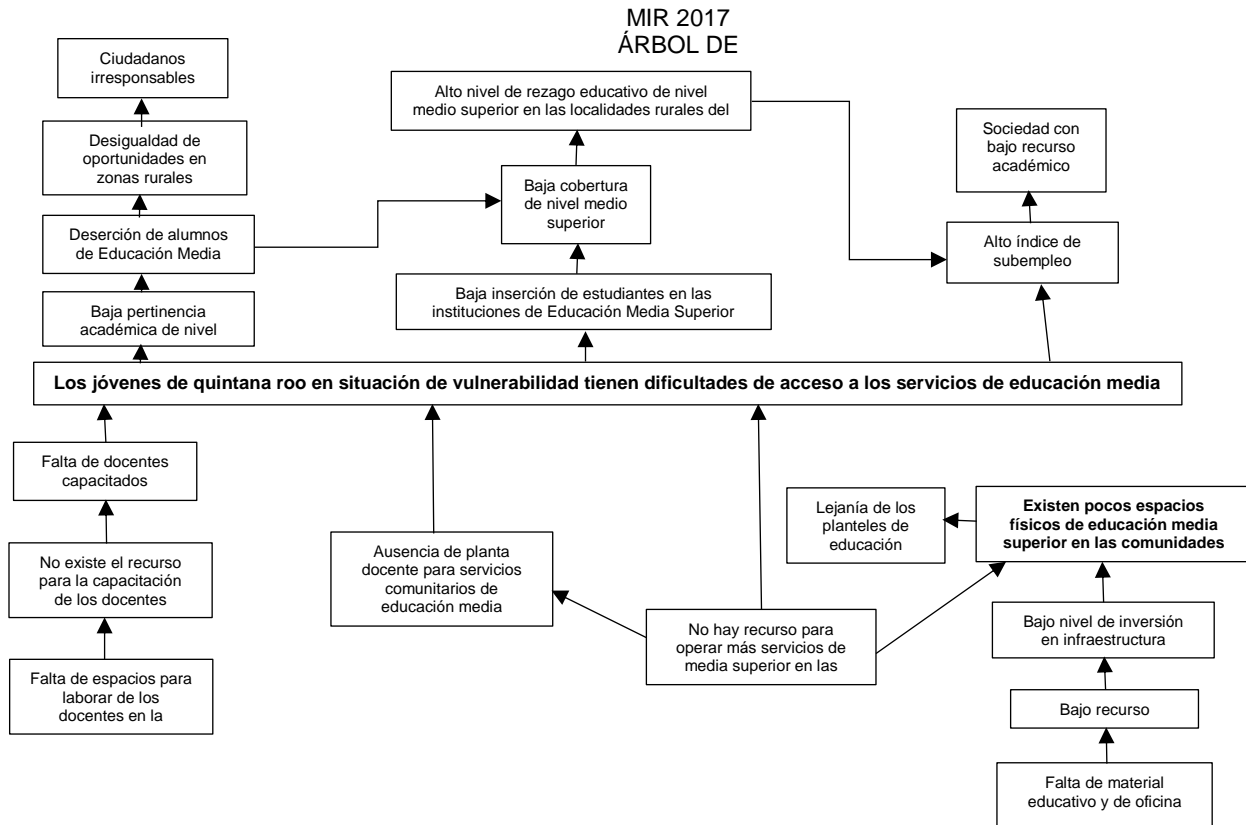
MIR 2017
ÁRBOL DE

Ciudadanos irresponsables

Desigualdad de oportunidades en zonas rurales

Deserción de alumnos de Educación Media

Baja pertinencia académica de nivel

Alto nivel de rezago educativo de nivel medio superior en las localidades rurales del

Baja cobertura de nivel medio superior

Baja inserción de estudiantes en las instituciones de Educación Media Superior

Sociedad con bajo recurso académico

Alto índice de subempleo

**Los jóvenes de quintana roo en situación de vulnerabilidad tienen dificultades de acceso a los servicios de educación media**

Falta de docentes capacitados

No existe el recurso para la capacitación de los docentes

Falta de espacios para laborar de los docentes en la

Ausencia de planta docente para servicios comunitarios de educación media

No hay recurso para operar más servicios de media superior en las

Lejanía de los planteles de educación

**Existen pocos espacios físicos de educación media superior en las comunidades**

Bajo nivel de inversión en infraestructura

Bajo recurso

Falta de material educativo y de oficina